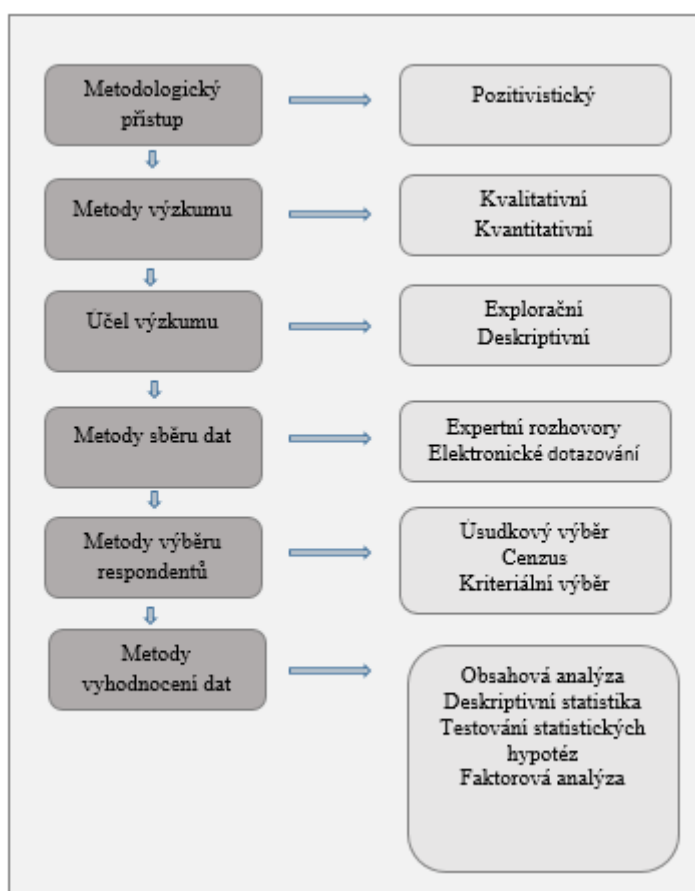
Metodologický přístup

Pozitivistický

Metody výzkumu

Kvalitativní
Kvantitativní

Účel výzkumu

Explorační
Deskriptivní

Metody sběru dat

Expertní rozhovory
Elektronické dotazování

Metody výběru respondentů

Úsudkový výběr
Cenzus
Kriteriální výběr

Metody vyhodnocení dat

Obsahová analýza
Deskriptivní statistika
Testování statistických hypotéz
Faktorová analýza